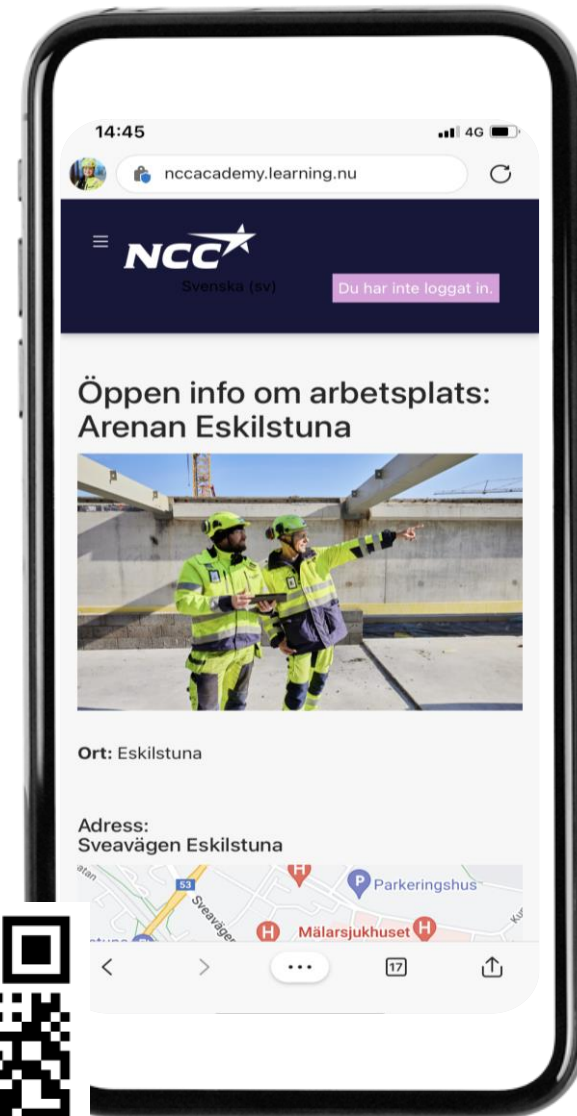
14:45
4G

nccacademy.learning.nu

NCC
Svenska (sv)
Du har inte loggat in.

Öppen info om arbetsplats: Arenan Eskilstuna

Ort: Eskilstuna

Adress:
Sveavägen Eskilstuna

53
Sveaväge
Parkeringshus
Mälarsjukhuset

17